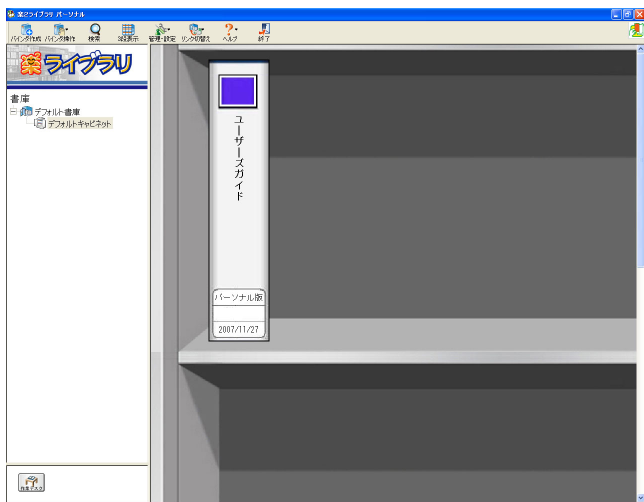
楽2ライブラリ パーソナル

バインダ作成 バインダ操作 検索 一覧表示 管理・設定 リンク切替え ヘルプ 終了

楽ライブラリ

書庫
デフォルト書庫
デフォルトキャビネット

ユーザーズガイド

パーソナル版

2007/11/27

作業デスク